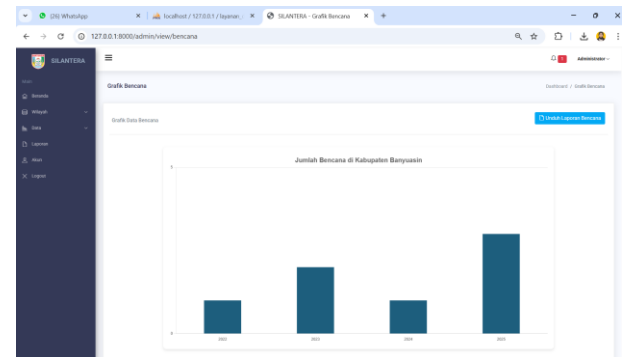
(26) WhatsApp
localhost / 127.0.0.1 / layanan...
SILANTERA - Grafik Bencana
127.0.0.1:8000/admin/view/bencana
SILANTERA
Beranda
Wilayah
Data
Laporan
Akun
Logout
Administrator
Grafik Bencana
Dashboard / Grafik Bencana
Grafik Data Bencana
Unduh Laporan Bencana
Jumlah Bencana di Kabupaten Banyuasin
2022
2023
2024
2025